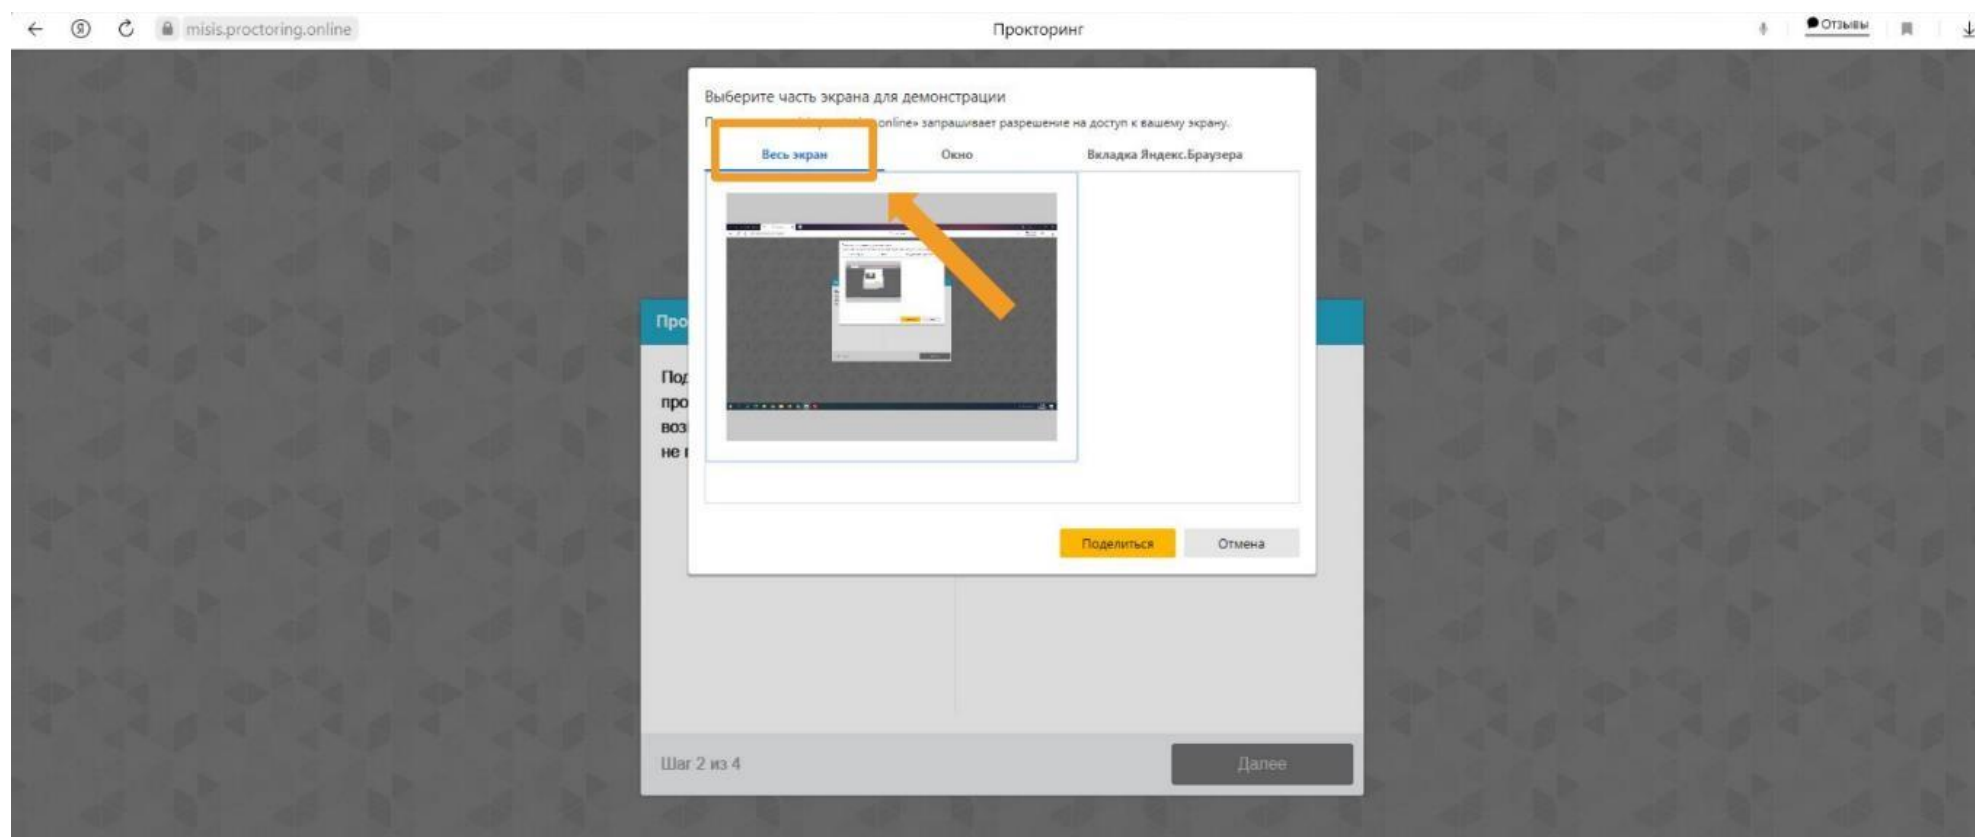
misis.proctoring.online

Прокторинг

Отзывы

Выберите часть экрана для демонстрации

П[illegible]online» запрашивает разрешение на доступ к вашему экрану.

Весь экран

Окно

Вкладка Яндекс.Браузера

Поделиться

Отмена

Про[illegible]

Под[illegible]
про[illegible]
воз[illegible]
не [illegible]

Шаг 2 из 4

Далее